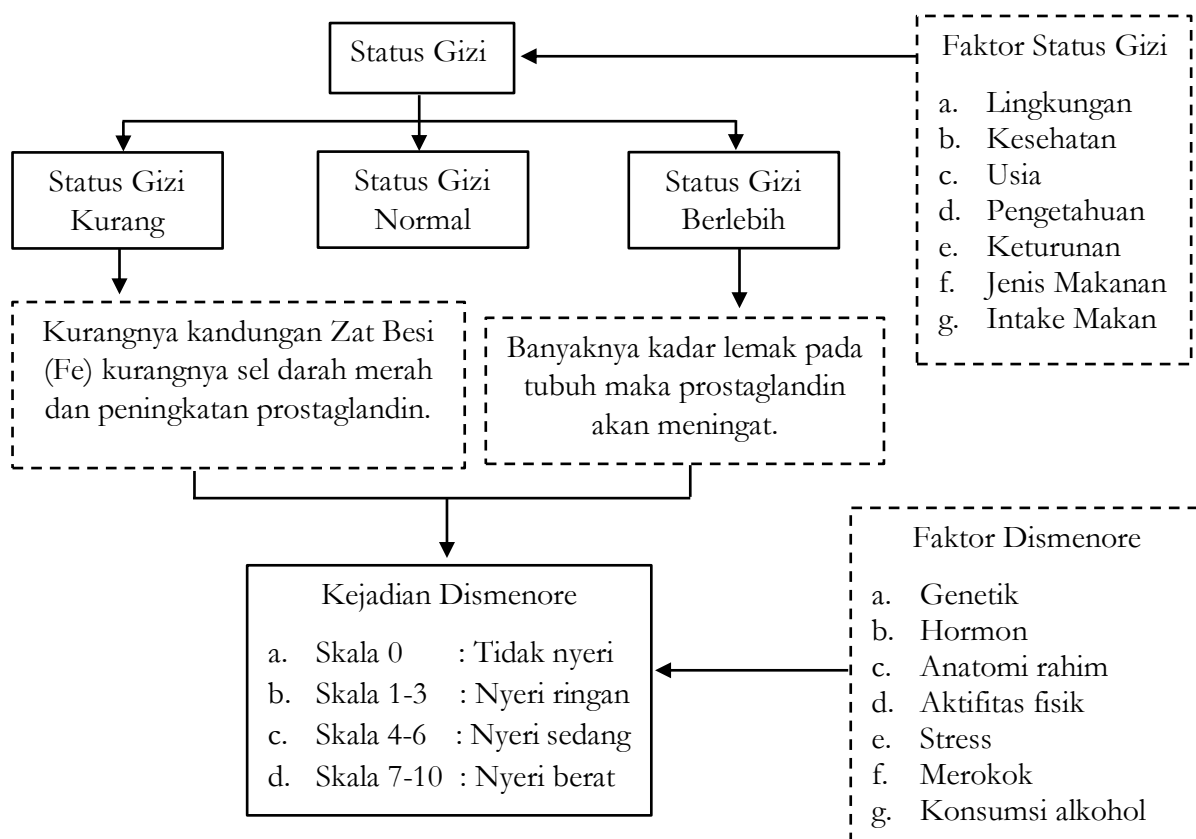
Status Gizi

Faktor Status Gizi

a. Lingkungan
b. Kesehatan
c. Usia
d. Pengetahuan
e. Keturunan
f. Jenis Makanan
g. Intake Makan

Status Gizi Kurang

Status Gizi Normal

Status Gizi Berlebih

Kurangnya kandungan Zat Besi (Fe) kurangnya sel darah merah dan peningkatan prostaglandin.

Banyaknya kadar lemak pada tubuh maka prostaglandin akan meningat.

Kejadian Dismenore

a. Skala 0 : Tidak nyeri
b. Skala 1-3 : Nyeri ringan
c. Skala 4-6 : Nyeri sedang
d. Skala 7-10 : Nyeri berat

Faktor Dismenore

a. Genetik
b. Hormon
c. Anatomi rahim
d. Aktifitas fisik
e. Stress
f. Merokok
g. Konsumsi alkohol